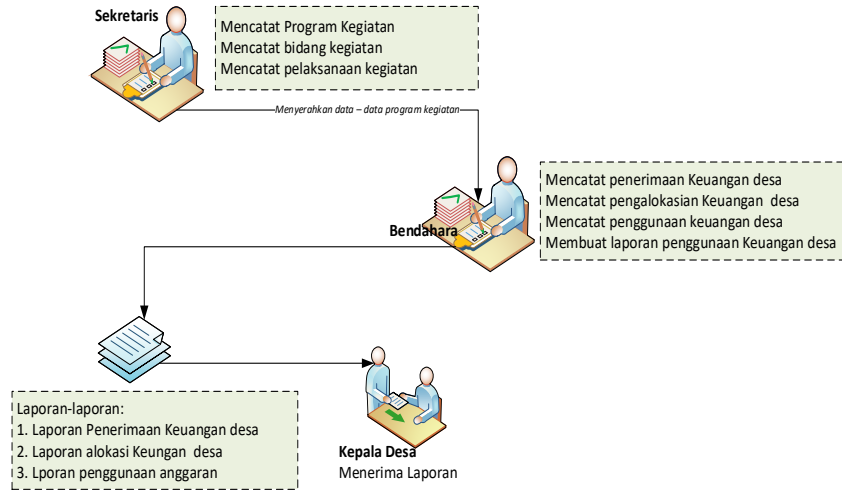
Sekretaris

Mencatat Program Kegiatan
Mencatat bidang kegiatan
Mencatat pelaksanaan kegiatan

Menyerahkan data – data program kegiatan

Bendahara

Mencatat penerimaan Keuangan desa
Mencatat pengalokasian Keuangan desa
Mencatat penggunaan keuangan desa
Membuat laporan penggunaan Keuangan desa

Laporan-laporan:
1. Laporan Penerimaan Keuangan desa
2. Laporan alokasi Keungan desa
3. Lporan penggunaan anggaran

Kepala Desa
Menerima Laporan